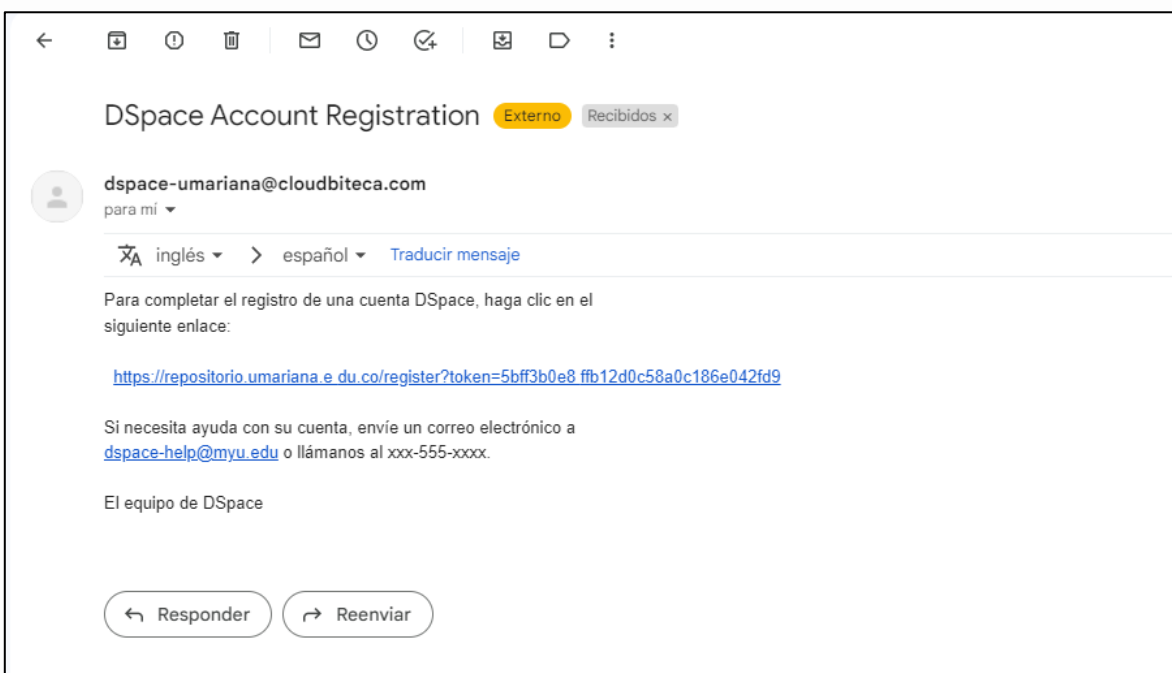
DSpace Account Registration Externo Recibidos ×

dspace-umariana@cloudbiteca.com
para mí

inglés > español Traducir mensaje

Para completar el registro de una cuenta DSpace, haga clic en el siguiente enlace:

https://repositorio.umariana.e du.co/register?token=5bff3b0e8 ffb12d0c58a0c186e042fd9

Si necesita ayuda con su cuenta, envíe un correo electrónico a dspace-help@myu.edu o llámanos al xxx-555-xxxx.

El equipo de DSpace

Responder Reenviar